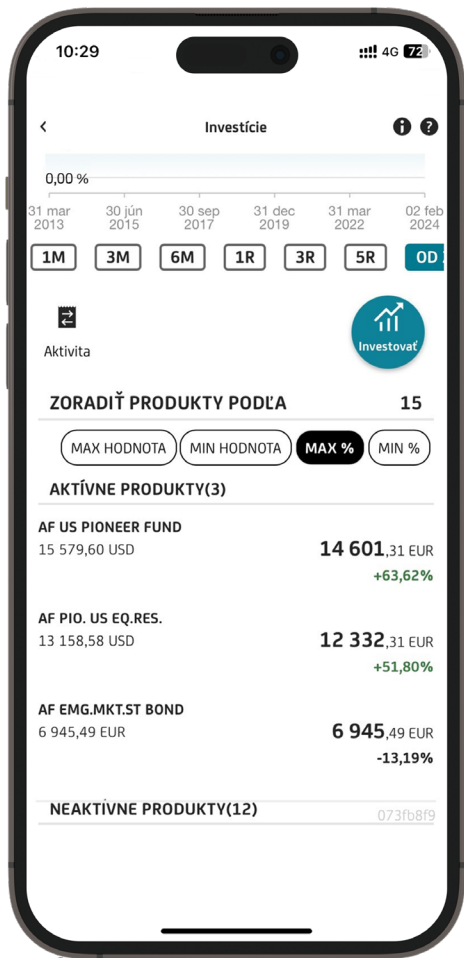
10:29

4G 72

<

Investície

0,00 %

31 mar 2013
30 jún 2015
30 sep 2017
31 dec 2019
31 mar 2022
02 feb 2024

1M
3M
6M
1R
3R
5R
OD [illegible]

Aktivita

Investovať

ZORADIŤ PRODUKTY PODĽA
15

MAX HODNOTA
MIN HODNOTA
MAX %
MIN %

AKTÍVNE PRODUKTY(3)

AF US PIONEER FUND
15 579,60 USD
14 601,31 EUR
+63,62%

AF PIO. US EQ.RES.
13 158,58 USD
12 332,31 EUR
+51,80%

AF EMG.MKT.ST BOND
6 945,49 EUR
6 945,49 EUR
-13,19%

NEAKTÍVNE PRODUKTY(12)
073fb8f9